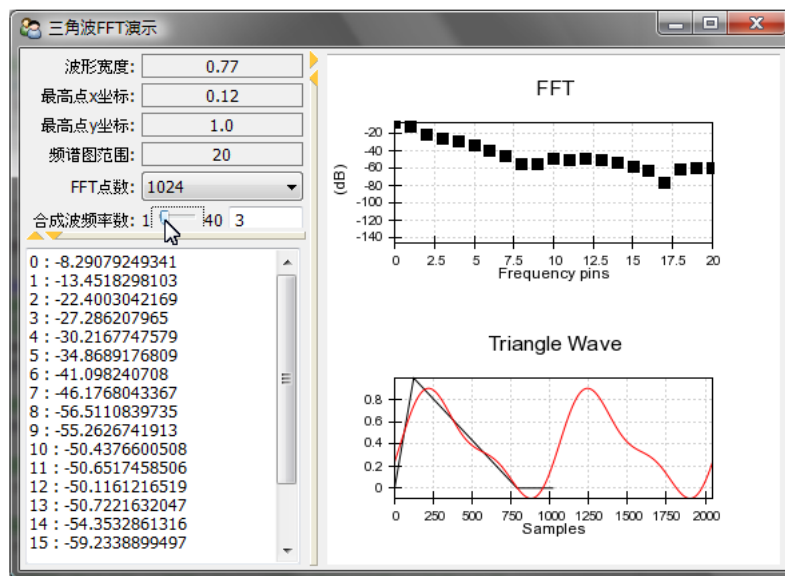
三角波FFT演示

波形宽度: 0.77
最高点x坐标: 0.12
最高点y坐标: 1.0
频谱图范围: 20
FFT点数: 1024
合成波频率数: 1 40 3

0 : -8.29079249341
1 : -13.4518298103
2 : -22.4003042169
3 : -27.286207965
4 : -30.2167747579
5 : -34.8689176809
6 : -41.098240708
7 : -46.1768043367
8 : -56.5110839735
9 : -55.2626741913
10 : -50.4376600508
11 : -50.6517458506
12 : -50.1161216519
13 : -50.7221632047
14 : -54.3532861316
15 : -59.2338899497

FFT
(dB)
-20
-40
-60
-80
-100
-120
-140
0 2.5 5 7.5 10 12.5 15 17.5 20
Frequency pins

Triangle Wave
0.8
0.6
0.4
0.2
0
0 250 500 750 1000 1250 1500 1750 2000
Samples